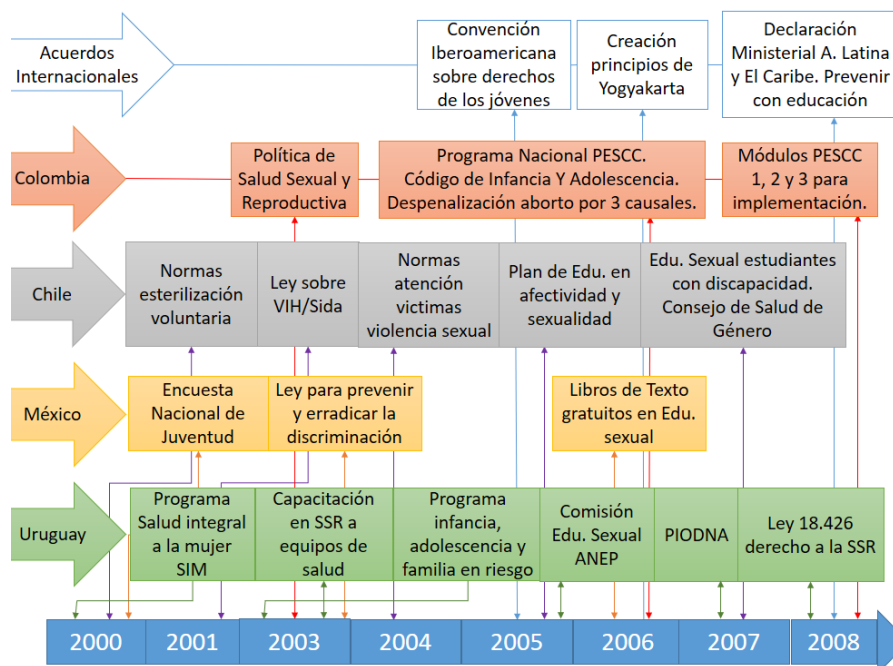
Acuerdos Internacionales

Convención Iberoamericana sobre derechos de los jóvenes

Creación principios de Yogyakarta

Declaración Ministerial A. Latina y El Caribe. Prevenir con educación

Colombia

Política de Salud Sexual y Reproductiva

Programa Nacional PESCC. Código de Infancia Y Adolescencia. Despenalización aborto por 3 causales.

Módulos PESCC 1, 2 y 3 para implementación.

Chile

Normas esterilización voluntaria

Ley sobre VIH/Sida

Normas atención victimas violencia sexual

Plan de Edu. en afectividad y sexualidad

Edu. Sexual estudiantes con discapacidad. Consejo de Salud de Género

México

Encuesta Nacional de Juventud

Ley para prevenir y erradicar la discriminación

Libros de Texto gratuitos en Edu. sexual

Uruguay

Programa Salud integral a la mujer SIM

Capacitación en SSR a equipos de salud

Programa infancia, adolescencia y familia en riesgo

Comisión Edu. Sexual ANEP

PIODNA

Ley 18.426 derecho a la SSR

2000 | 2001 | 2003 | 2004 | 2005 | 2006 | 2007 | 2008